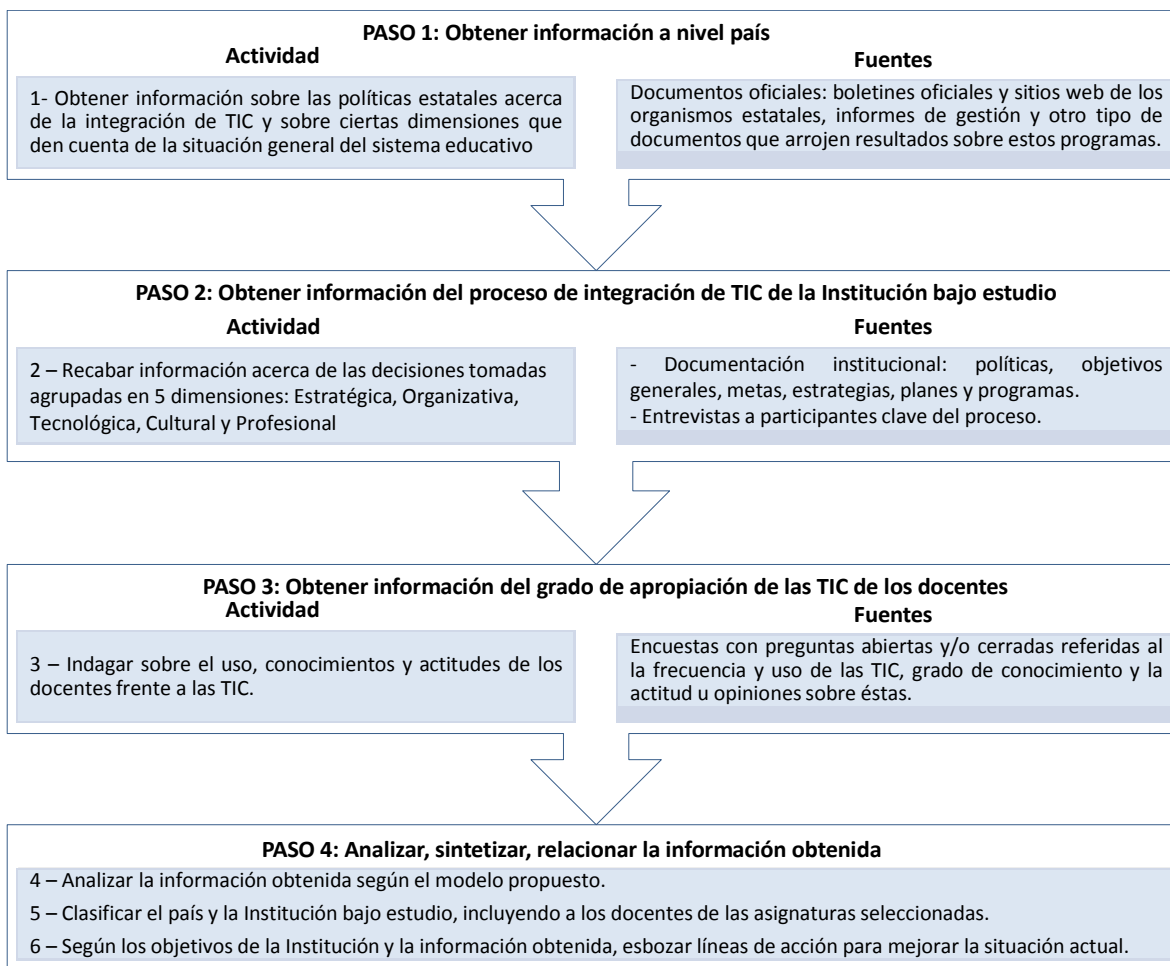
PASO 1: Obtener información a nivel país

Actividad

1- Obtener información sobre las políticas estatales acerca de la integración de TIC y sobre ciertas dimensiones que den cuenta de la situación general del sistema educativo

Fuentes

Documentos oficiales: boletines oficiales y sitios web de los organismos estatales, informes de gestión y otro tipo de documentos que arrojen resultados sobre estos programas.

PASO 2: Obtener información del proceso de integración de TIC de la Institución bajo estudio

Actividad

2 – Recabar información acerca de las decisiones tomadas agrupadas en 5 dimensiones: Estratégica, Organizativa, Tecnológica, Cultural y Profesional

Fuentes

- Documentación institucional: políticas, objetivos generales, metas, estrategias, planes y programas.
- Entrevistas a participantes clave del proceso.

PASO 3: Obtener información del grado de apropiación de las TIC de los docentes

Actividad

3 – Indagar sobre el uso, conocimientos y actitudes de los docentes frente a las TIC.

Fuentes

Encuestas con preguntas abiertas y/o cerradas referidas al frecuencia y uso de las TIC, grado de conocimiento y la actitud u opiniones sobre éstas.

PASO 4: Analizar, sintetizar, relacionar la información obtenida

4 – Analizar la información obtenida según el modelo propuesto.

5 – Clasificar el país y la Institución bajo estudio, incluyendo a los docentes de las asignaturas seleccionadas.

6 – Según los objetivos de la Institución y la información obtenida, esbozar líneas de acción para mejorar la situación actual.